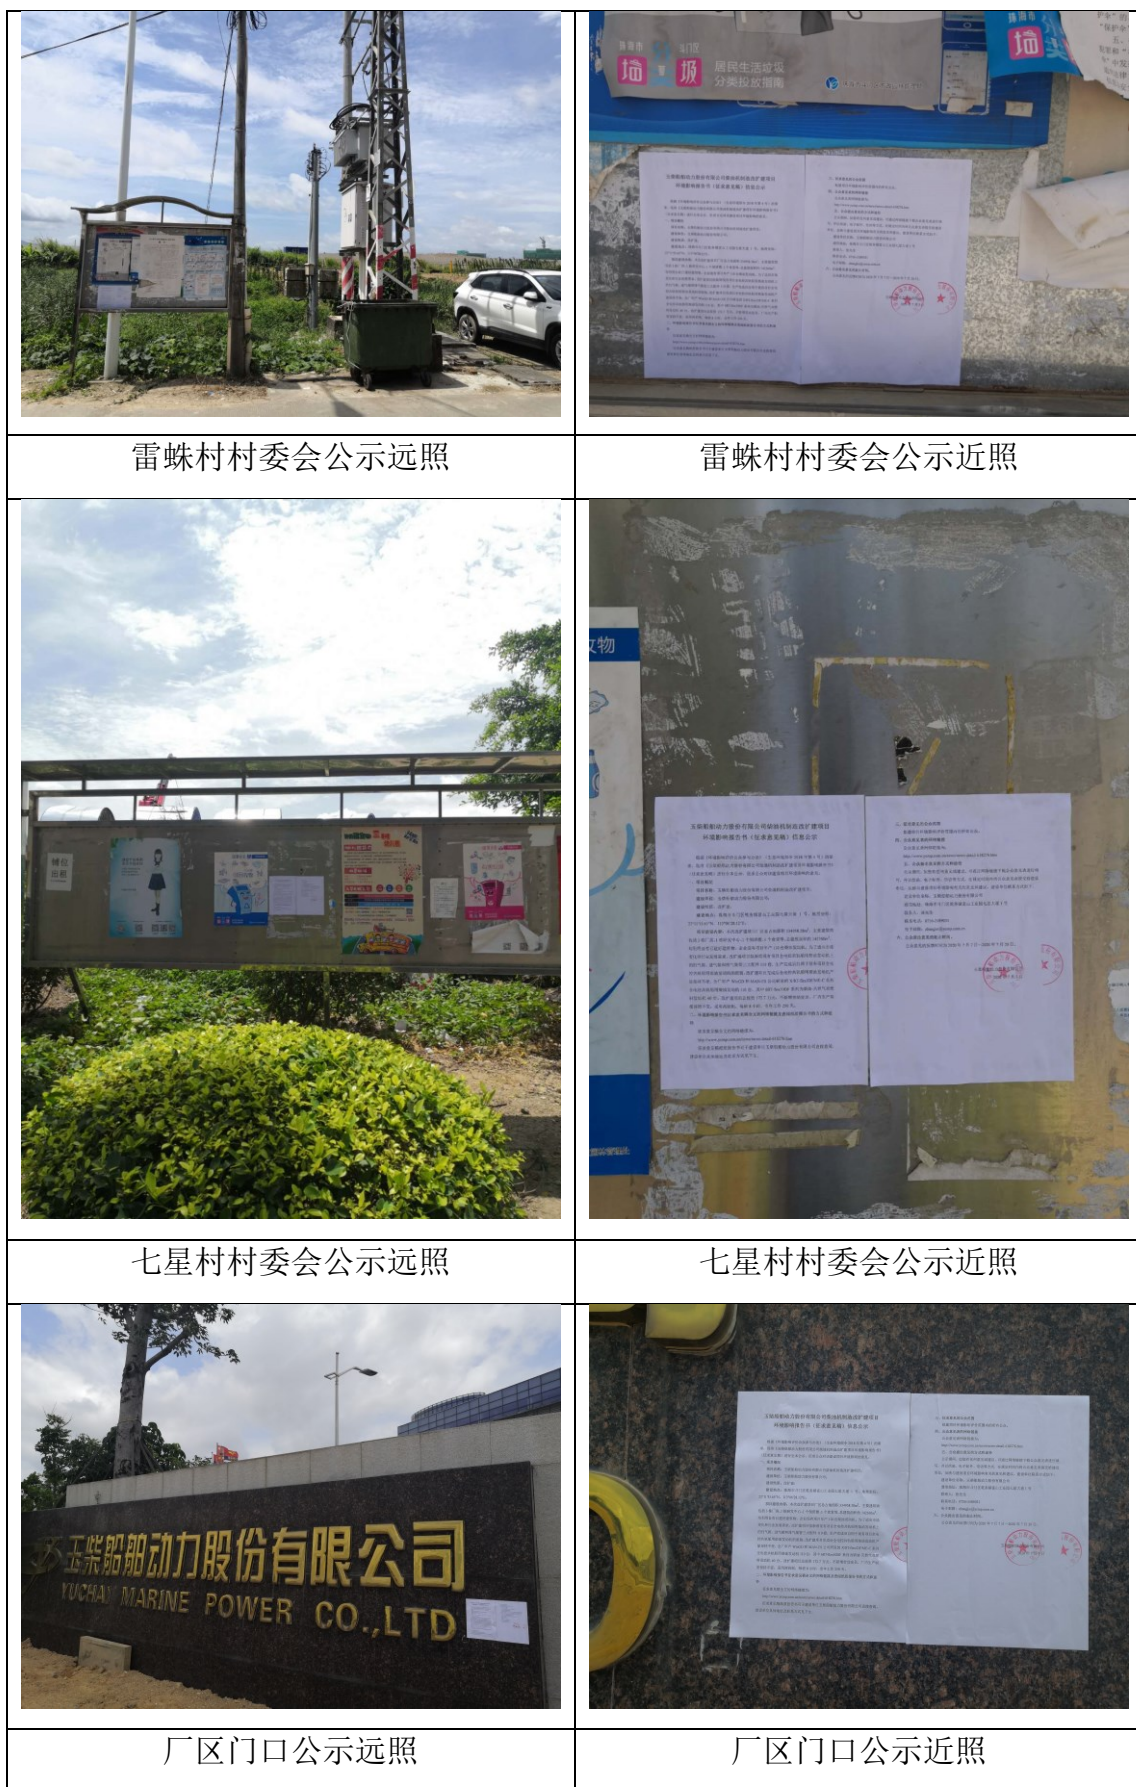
| 雷蛛村村委会公示远照 | 雷蛛村村委会公示近照 |
|---|---|
| 七星村村委会公示远照 | 七星村村委会公示近照 |
| 厂区门口公示远照 | 厂区门口公示近照 |

珠海市 垃圾 居民生活垃圾分类投放指南

玉柴船舶动力股份有限公司

YUCHAI MARINE POWER CO.,LTD